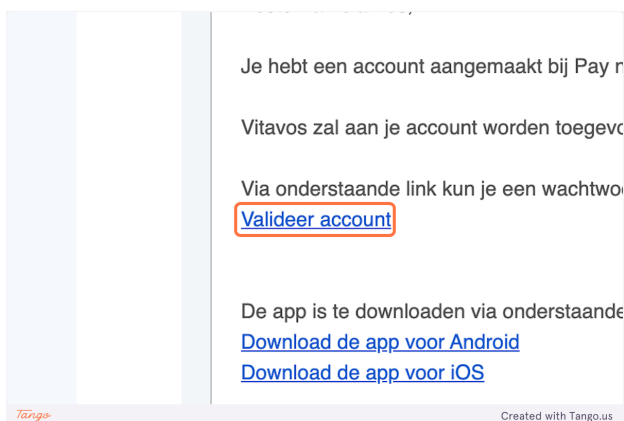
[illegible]

Je hebt een account aangemaakt bij Pay n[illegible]

Vitavos zal aan je account worden toegevo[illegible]

Via onderstaande link kun je een wachtwo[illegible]
Valideer account

De app is te downloaden via onderstaande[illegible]
Download de app voor Android
Download de app voor iOS

Tango

Created with Tango.us